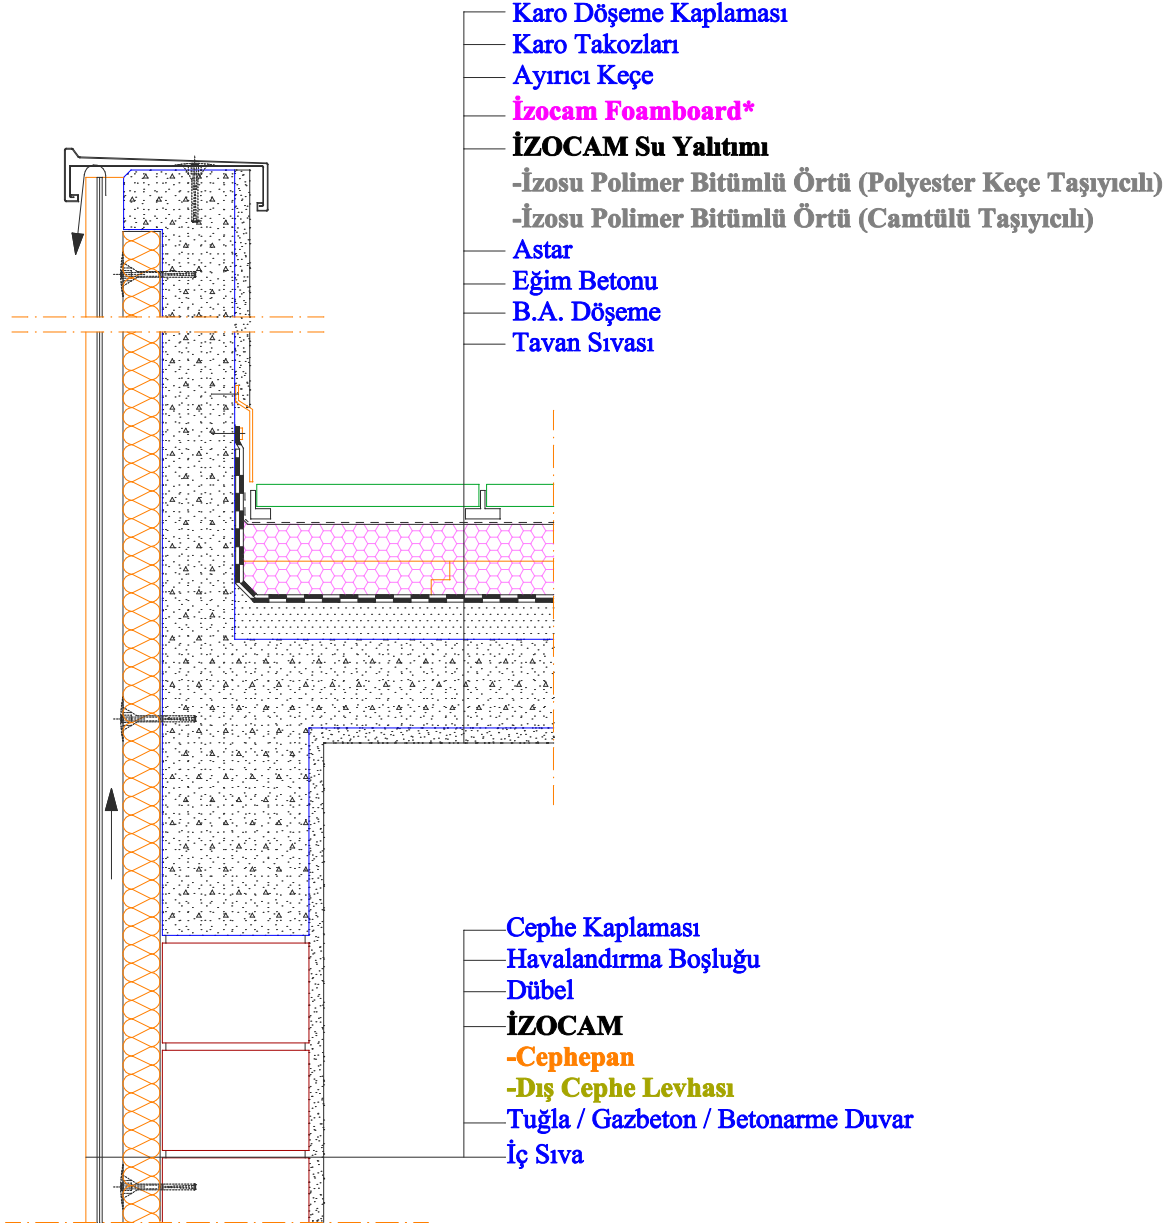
Karo Döşeme Kaplaması
Karo Takozları
Ayırıcı Keçe
İzocam Foamboard*
İZOCAM Su Yalıtımı
-İzosu Polimer Bitümlü Örtü (Polyester Keçe Taşıyıcılı)
-İzosu Polimer Bitümlü Örtü (Camtülü Taşıyıcılı)
Astar
Eğim Betonu
B.A. Döşeme
Tavan Sıvası

Cephe Kaplaması
Havalandırma Boşluğu
Dübel
İZOCAM
-Cephepan
-Dış Cephe Levhası
Tuğla / Gazbeton / Betonarme Duvar
İç Sıva